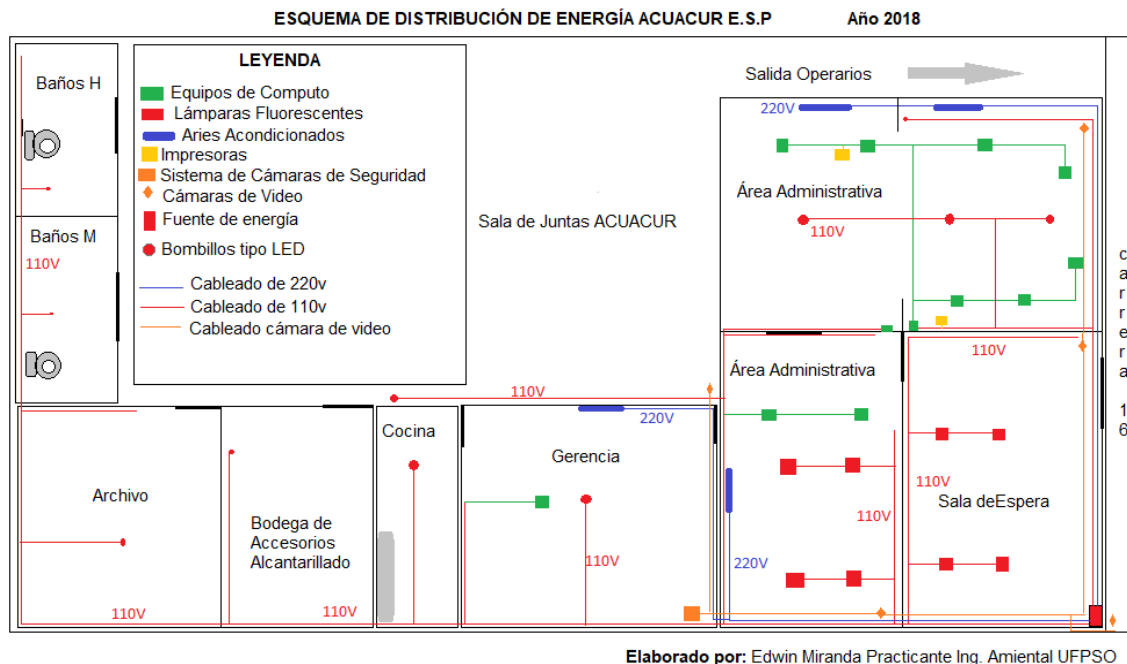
ESQUEMA DE DISTRIBUCIÓN DE ENERGÍA ACUACUR E.S.P Año 2018

Baños H

Baños M

110V

LEYENDA

Equipos de Computo
Lámparas Fluorescentes
Aries Acondicionados
Impresoras
Sistema de Cámaras de Seguridad
Cámaras de Video
Fuente de energía
Bombillos tipo LED

Cableado de 220v
Cableado de 110v
Cableado cámara de video

Salida Operarios

220V

Área Administrativa

110V

Sala de Juntas ACUACUR

c a r r e r a 1 6

110V

Área Administrativa

110V

Cocina

Gerencia

220V

Archivo

Bodega de Accesorios Alcantarillado

110V

110V

110V

110V

110V

Sala deEspera

220V

Elaborado por: Edwin Miranda Practicante Ing. Amiental UFPSO